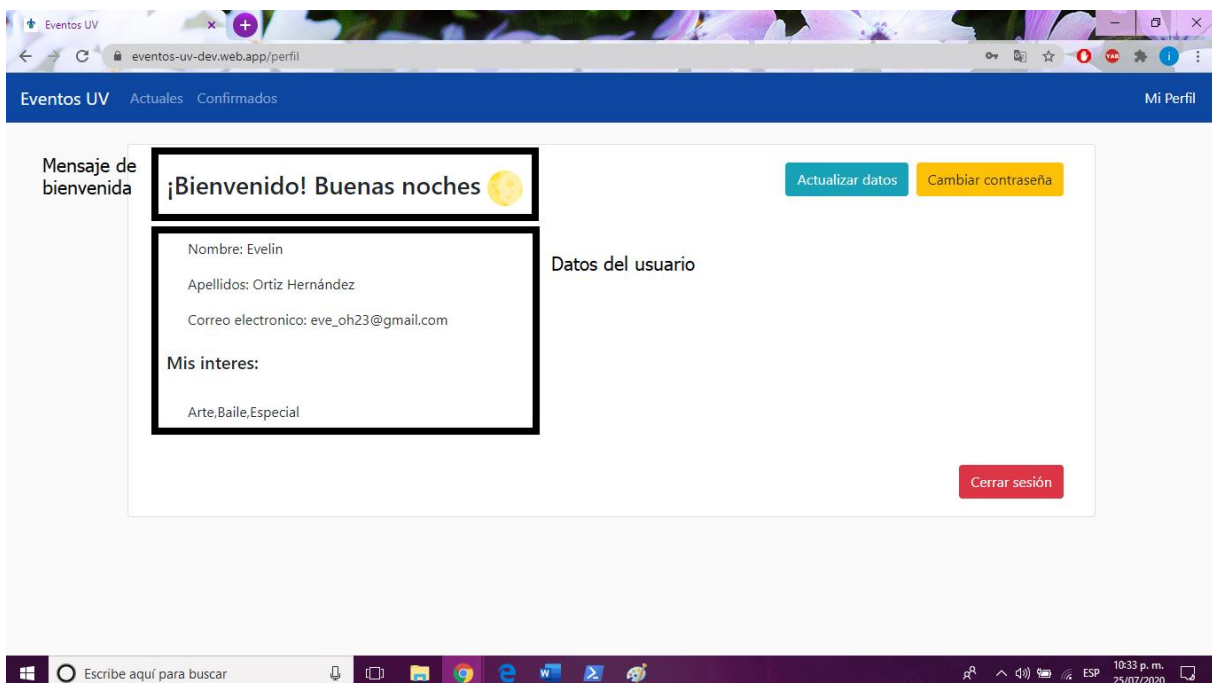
Eventos UV
eventos-uv-dev.web.app/perfil

Eventos UV Actuales Confirmados Mi Perfil

Mensaje de bienvenida

¡Bienvenido! Buenas noches

Actualizar datos Cambiar contraseña

Nombre: Evelin

Apellidos: Ortiz Hernández

Correo electronico: eve_oh23@gmail.com

Mis interes:

Arte,Baile,Especial

Datos del usuario

Cerrar sesión

Escribe aquí para buscar

ESP 10:33 p. m. 25/07/2020